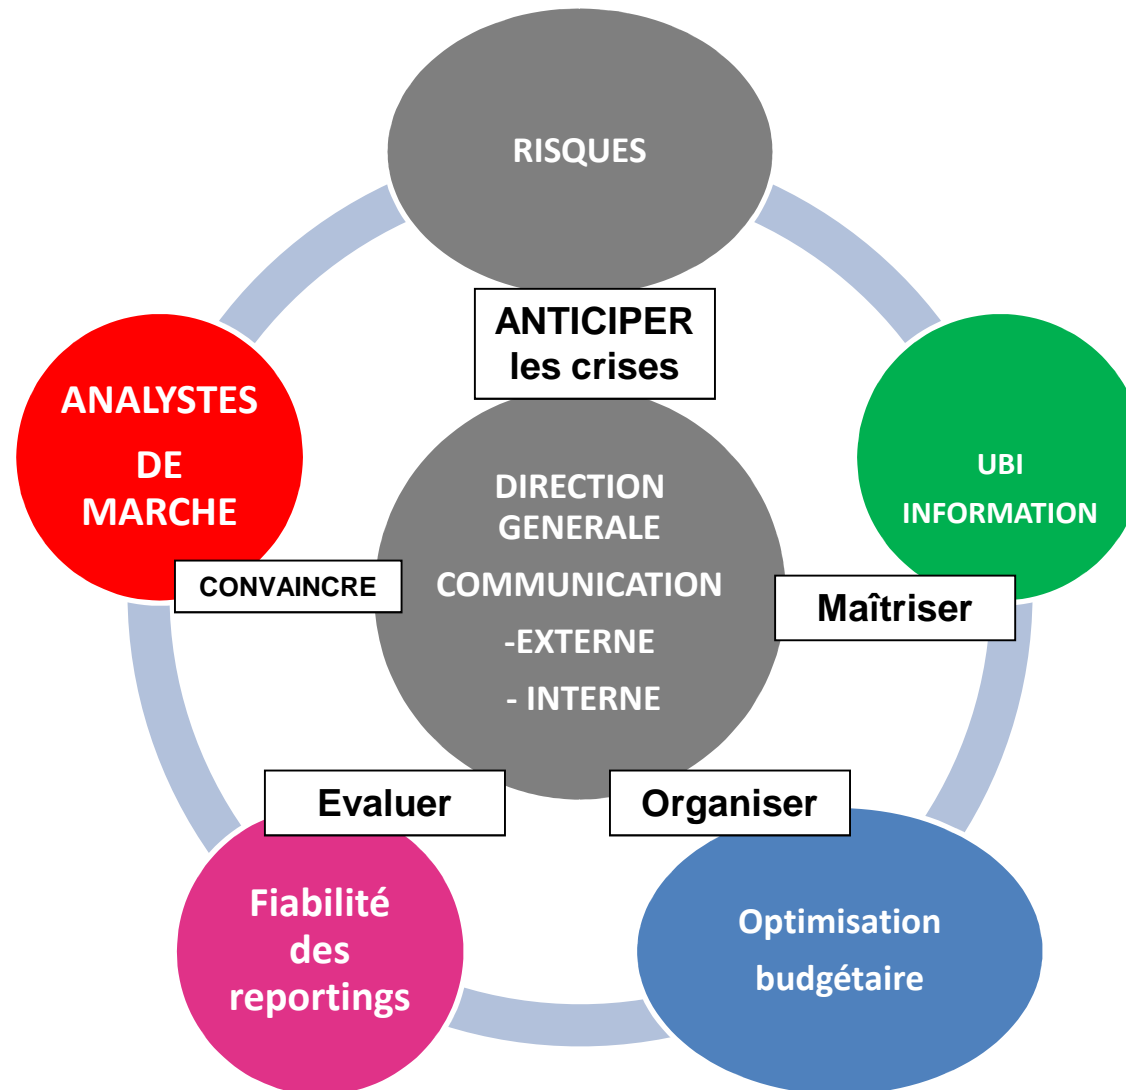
RISQUES

ANTICIPER les crises

ANALYSTES DE MARCHE

UBI INFORMATION

DIRECTION GENERALE

COMMUNICATION

-EXTERNE

- INTERNE

CONVAINCRE

Maîtriser

Evaluer

Organiser

Fiabilité des reportings

Optimisation budgétaire